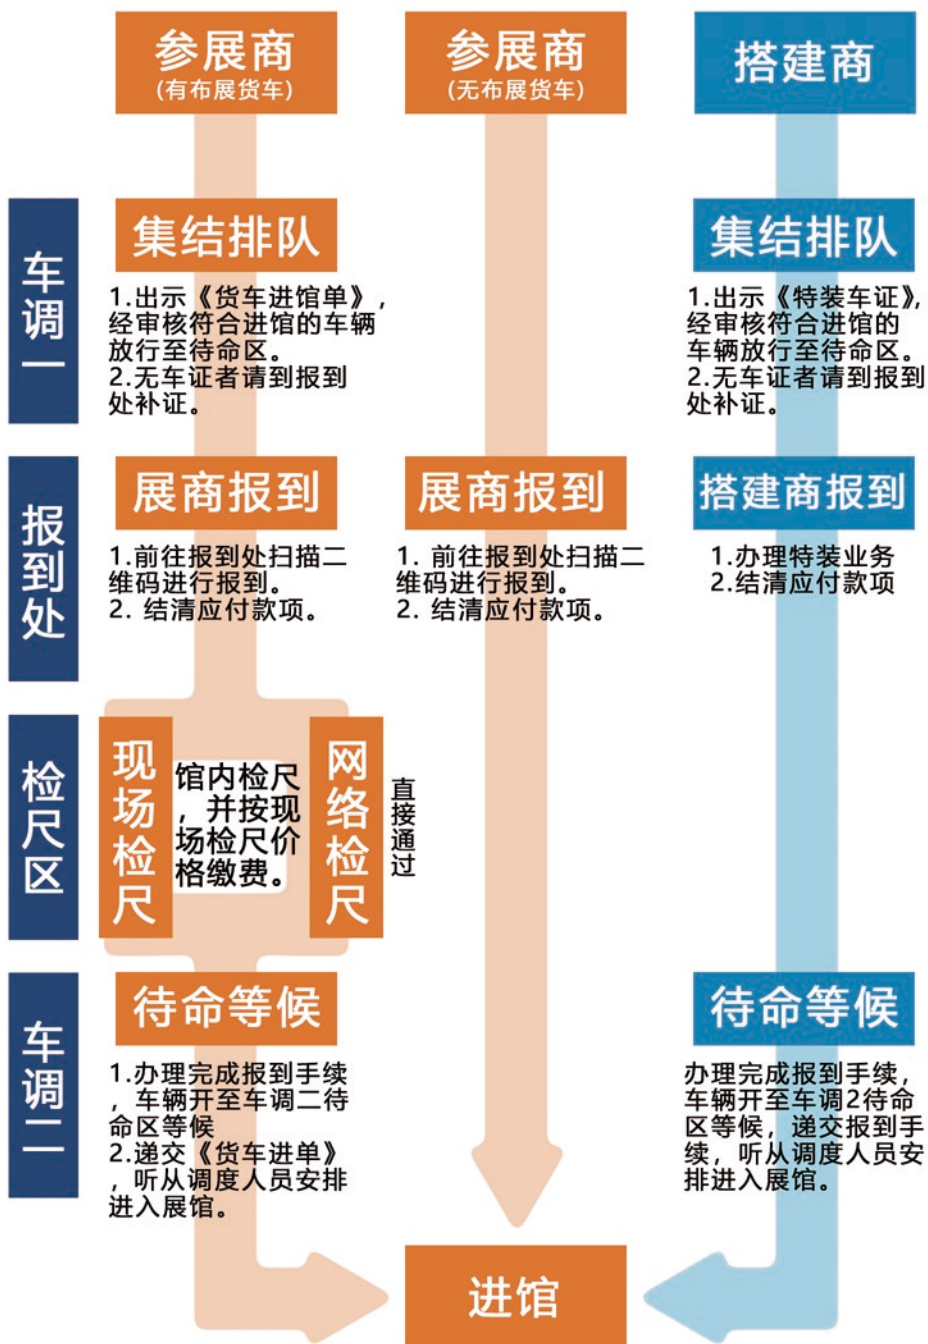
参展商
(有布展货车)

参展商
(无布展货车)

搭建商

车调一

集结排队

1.出示《货车进馆单》,经审核符合进馆的车辆放行至待命区。
2.无车证者请到报到处补证。

集结排队

1.出示《特装车证》,经审核符合进馆的车辆放行至待命区。
2.无车证者请到报到处补证。

报到处

展商报到

1.前往报到处扫描二维码进行报到。
2. 结清应付款项。

展商报到

1. 前往报到处扫描二维码进行报到。
2. 结清应付款项。

搭建商报到

1.办理特装业务
2.结清应付款项

检尺区

现场检尺

馆内检尺,并按现场检尺价格缴费。

网络检尺

直接通过

车调二

待命等候

1.办理完成报到手续,车辆开至车调二待命区等候
2.递交《货车进单》,听从调度人员安排进入展馆。

待命等候

办理完成报到手续,车辆开至车调2待命区等候,递交报到手续,听从调度人员安排进入展馆。

进馆